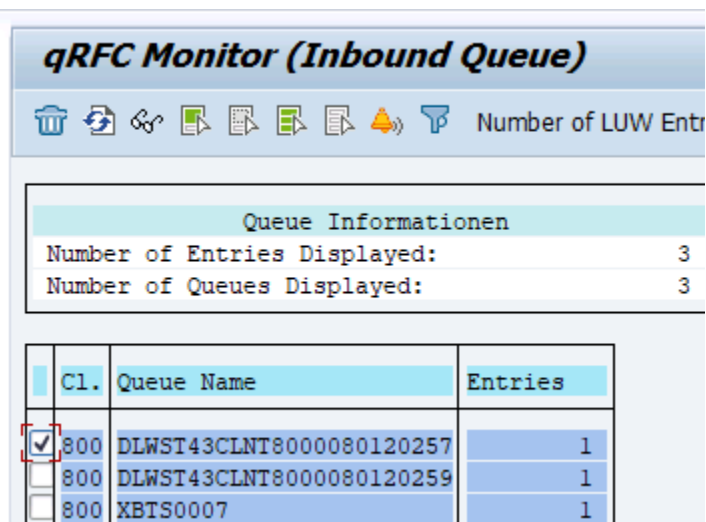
qRFC Monitor (Inbound Queue)

Number of LUW Entr

Queue Informationen
Number of Entries Displayed: 3
Number of Queues Displayed: 3

| | Cl. | Queue Name | Entries |
|---|---|---|---|
| ✓ | 800 | DLWST43CLNT8000080120257 | 1 |
| | 800 | DLWST43CLNT8000080120259 | 1 |
| | 800 | XBTS0007 | 1 |